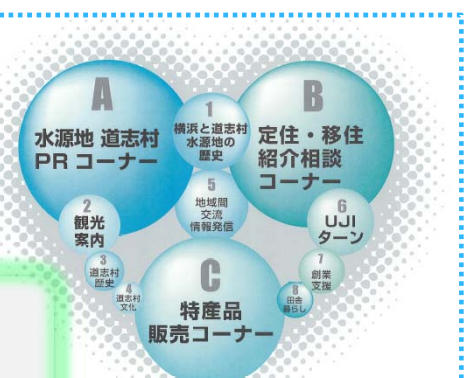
A
水源地 道志村 PR コーナー

1
横浜と道志村 水源地の 歴史

B
定住・移住 紹介相談 コーナー

2
観光 案内

5
地域間 交流 情報発信

6
UJI ターン

3
道志村 歴史

4
道志村 文化

C
特産品 販売コーナー

7
創業 支援

8
田舎 暮らし